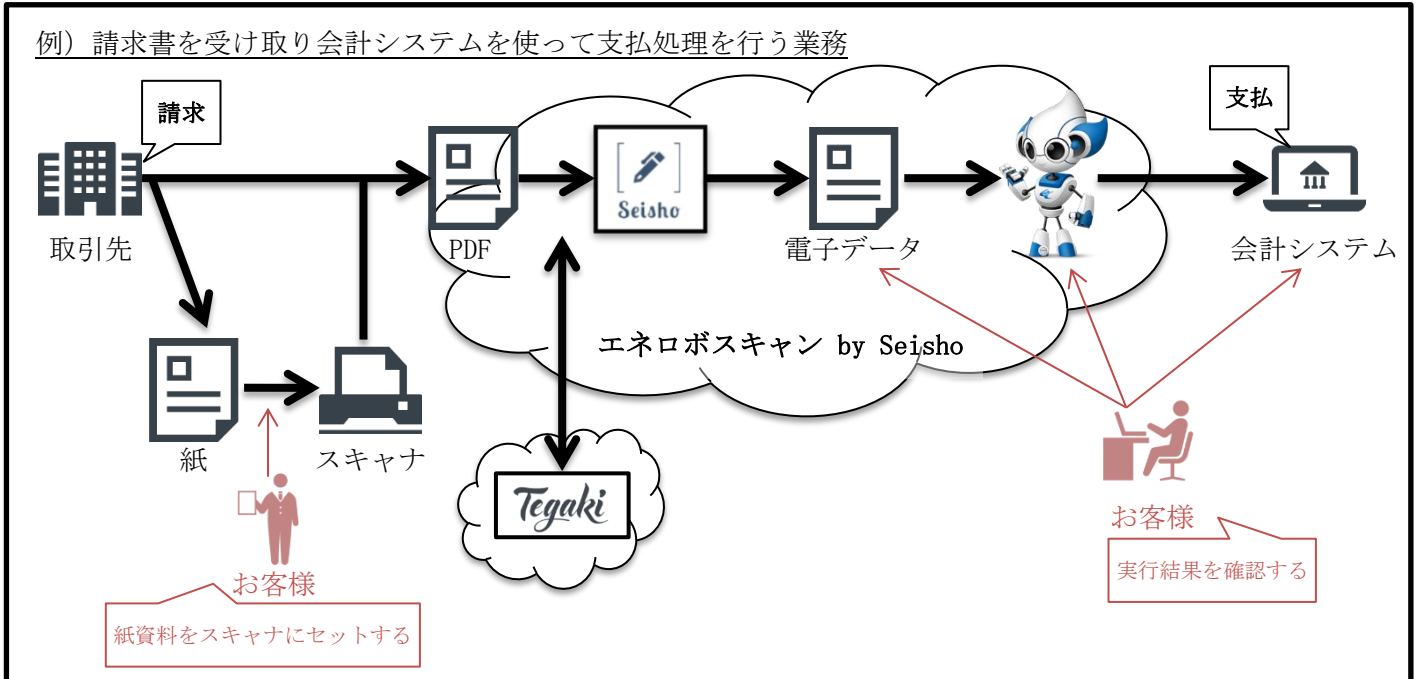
例）請求書を受け取り会計システムを使って支払処理を行う業務

請求

取引先

PDF

Seisho

電子データ

支払

会計システム

紙

スキャナ

エネロボスキャン by Seisho

Tegaki

お客様

紙資料をスキャナにセットする

お客様

実行結果を確認する